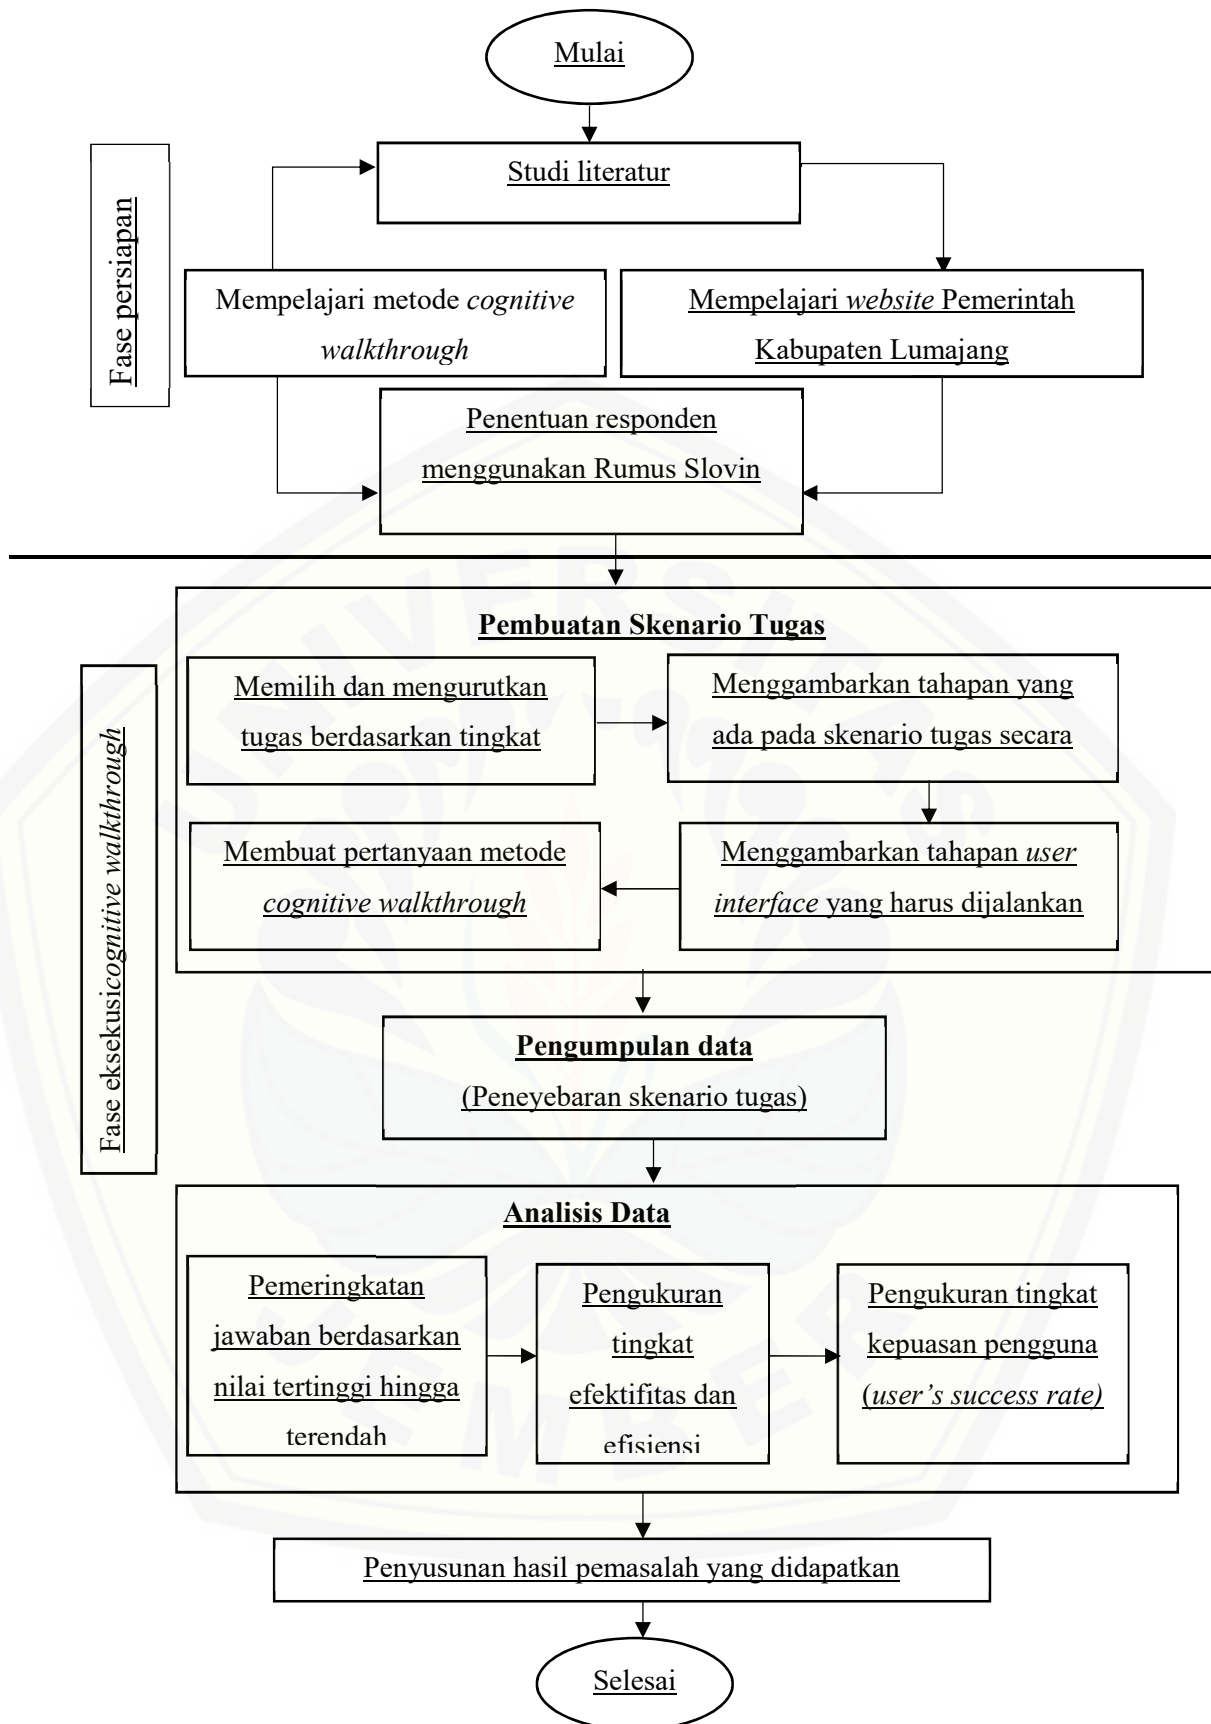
Mulai

Fase persiapan

Studi literatur

Mempelajari metode *cognitive walkthrough*

Mempelajari *website* Pemerintah Kabupaten Lumajang

Penentuan responden menggunakan Rumus Slovin

Fase eksekusi*cognitive walkthrough*

**Pembuatan Skenario Tugas**

Memilih dan mengurutkan tugas berdasarkan tingkat

Menggambarkan tahapan yang ada pada skenario tugas secara

Membuat pertanyaan metode *cognitive walkthrough*

Menggambarkan tahapan *user interface* yang harus dijalankan

**Pengumpulan data**

(Peneyebaran skenario tugas)

**Analisis Data**

Pemeringkatan jawaban berdasarkan nilai tertinggi hingga terendah

Pengukuran tingkat efektifitas dan efisiensi

Pengukuran tingkat kepuasan pengguna (*user's success rate)*

Penyusunan hasil pemasalah yang didapatkan

Selesai